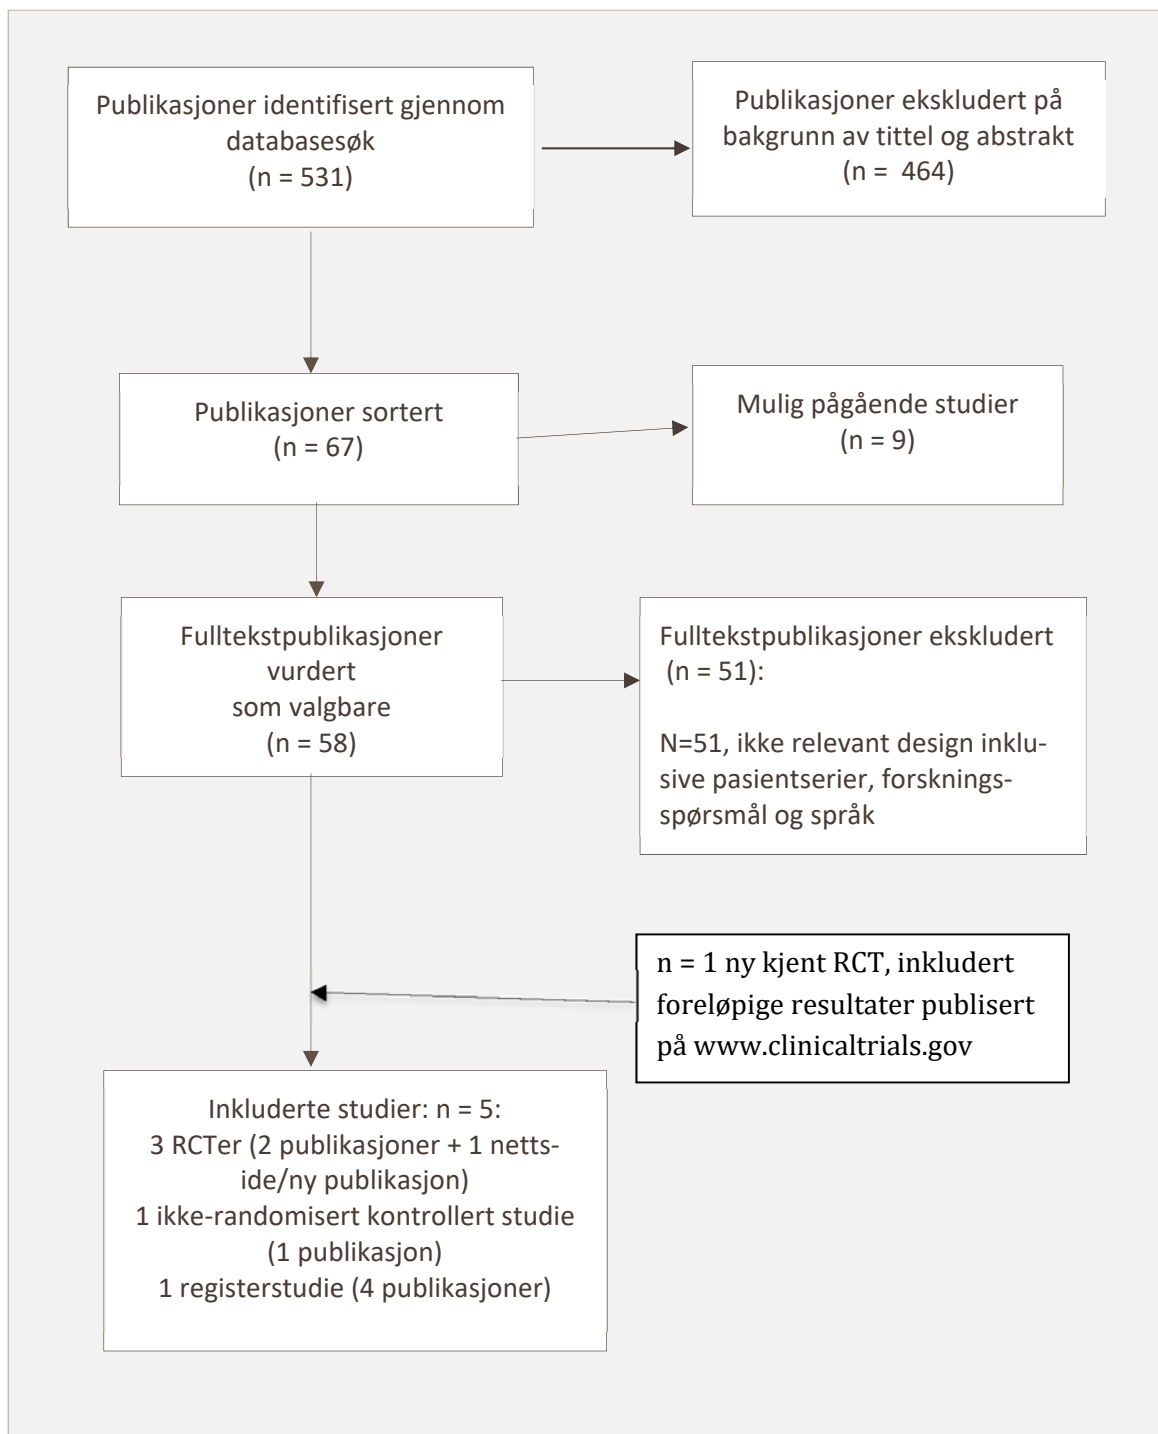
Publikasjoner identifisert gjennom databasesøk
(n = 531)

Publikasjoner ekskludert på bakgrunn av tittel og abstrakt
(n = 464)

Publikasjoner sortert
(n = 67)

Mulig pågående studier
(n = 9)

Fulltekstpublikasjoner vurdert som valgbare
(n = 58)

Fulltekstpublikasjoner ekskludert
(n = 51):

N=51, ikke relevant design inklusive pasientserier, forskningsspørsmål og språk

n = 1 ny kjent RCT, inkludert foreløpige resultater publisert på www.clinicaltrials.gov

Inkluderte studier: n = 5:
3 RCTer (2 publikasjoner + 1 nettside/ny publikasjon)
1 ikke-randomisert kontrollert studie (1 publikasjon)
1 registerstudie (4 publikasjoner)